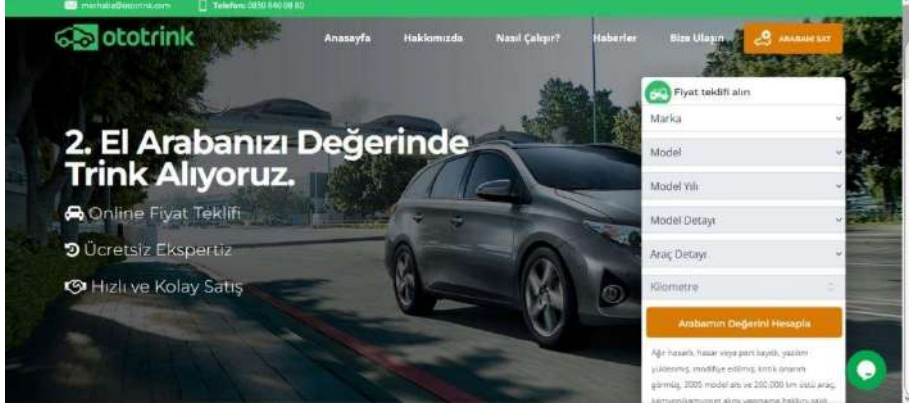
merhaba@ototrink.com Telefon: 0850 840 08 80

ototrink

Anasayfa Hakkımızda Nasıl Çalışır? Haberler Bize Ulaşın ARABANI SAT

2. El Arabanızı Değerinde Trink Alıyoruz.

Online Fiyat Teklifi

Ücretsiz Ekspertiz

Hızlı ve Kolay Satış

Fiyat teklifi alın

Marka

Model

Model Yılı

Model Detayı

Araç Detayı

Kilometre

Arabamın Değerini Hesapla

Ağır hasarlı, hasar veya pert kayıtlı, yazılım yüklenmiş, modifiye edilmiş, kritik onarım görmüş, 2005 model altı ve 200.000 km üstü araç, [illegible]